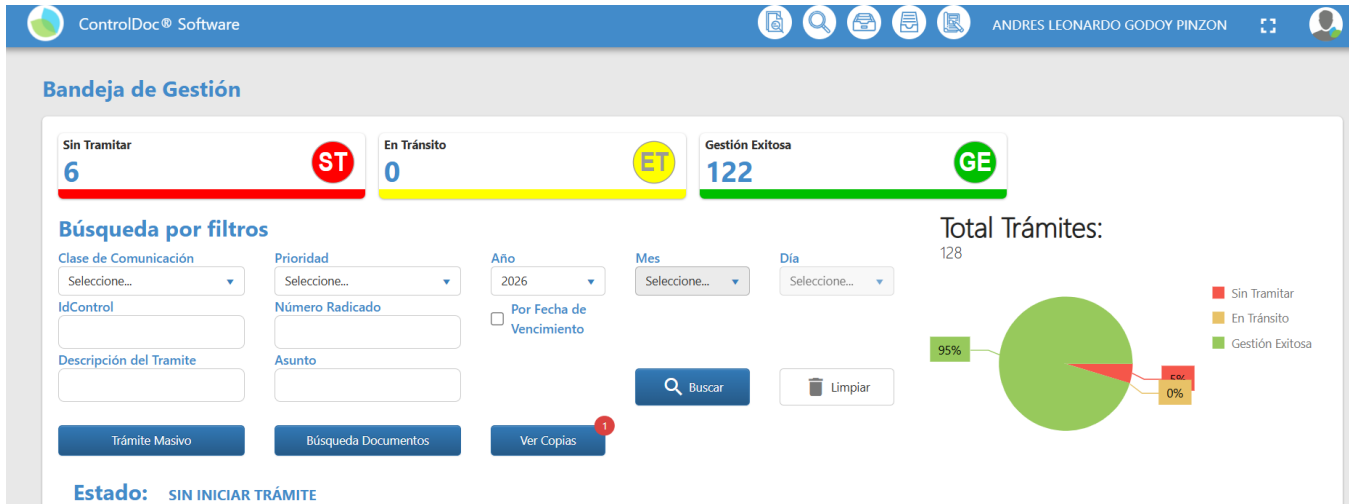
ControlDoc® Software

ANDRES LEONARDO GODOY PINZON

Bandeja de Gestión

Sin Tramitar
6
ST

En Tránsito
0
ET

Gestión Exitosa
122
GE

Búsqueda por filtros

Clase de Comunicación
Seleccione...

Prioridad
Seleccione...

Año
2026

Mes
Seleccione...

Día
Seleccione...

IdControl

Número Radicado

Por Fecha de Vencimiento

Descripción del Tramite

Asunto

Buscar

Limpiar

Trámite Masivo

Búsqueda Documentos

Ver Copias
1

Total Trámites:
128

Sin Tramitar
En Tránsito
Gestión Exitosa

95%
5%
0%

Estado: SIN INICIAR TRÁMITE